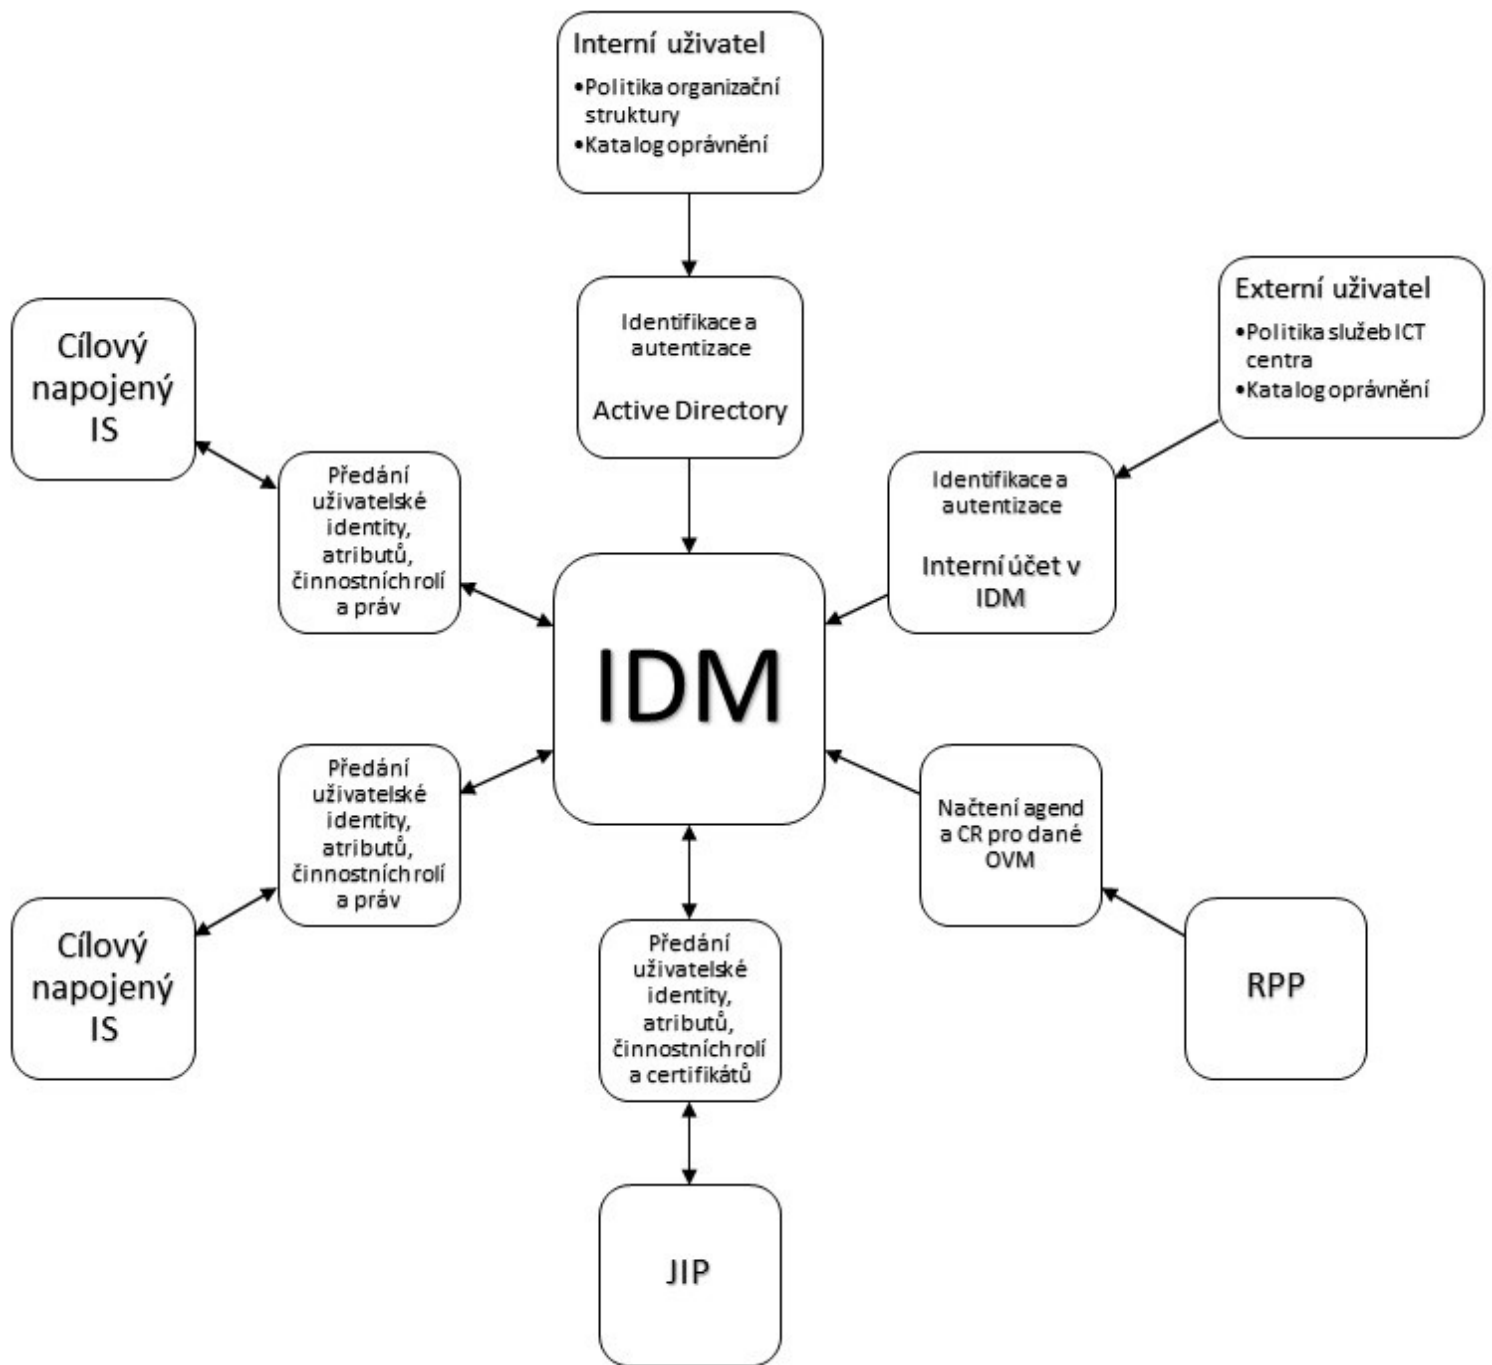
Interní uživatel
•Politika organizační struktury
•Katalog oprávnění

Identifikace a autentizace

Active Directory

Externí uživatel
•Politika služeb ICT centra
•Katalog oprávnění

Cílový napojený IS

Předání uživatelské identity, atributů, činnostních rolí a práv

Identifikace a autentizace

Interní účet v IDM

IDM

Předání uživatelské identity, atributů, činnostních rolí a práv

Načtení agend a CR pro dané OVM

Cílový napojený IS

Předání uživatelské identity, atributů, činnostních rolí a certifikátů

RPP

JIP